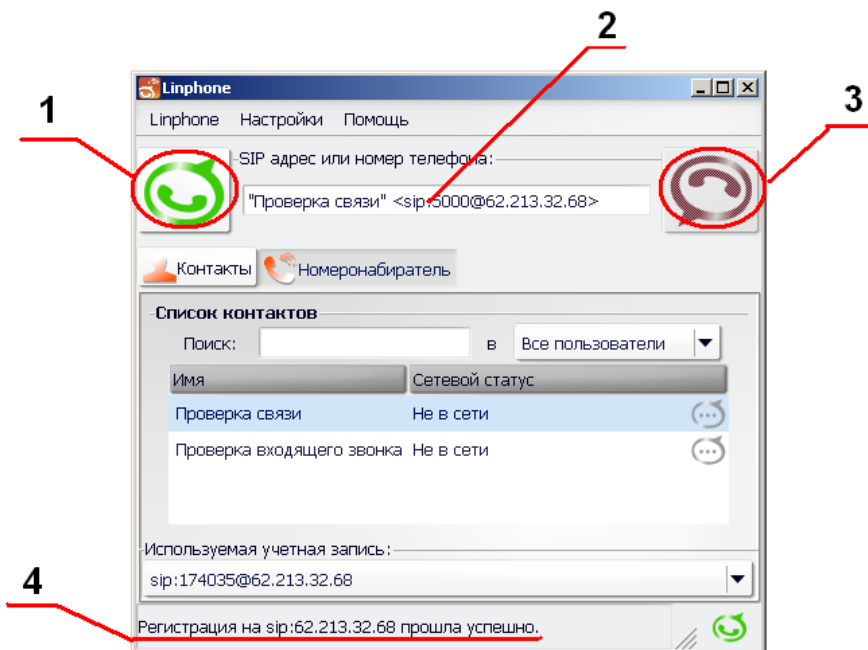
2

1

3

Linphone

Linphone Настройки Помощь

SIP адрес или номер телефона:

"Проверка связи" <sip:5000@62.213.32.68>

Контакты Номеронабиратель

Список контактов

Поиск: в Все пользователи

| Имя | Сетевой статус |
|---|---|
| Проверка связи | Не в сети |
| Проверка входящего звонка | Не в сети |

Используемая учетная запись:

sip:174035@62.213.32.68

4

Регистрация на sip:62.213.32.68 прошла успешно.